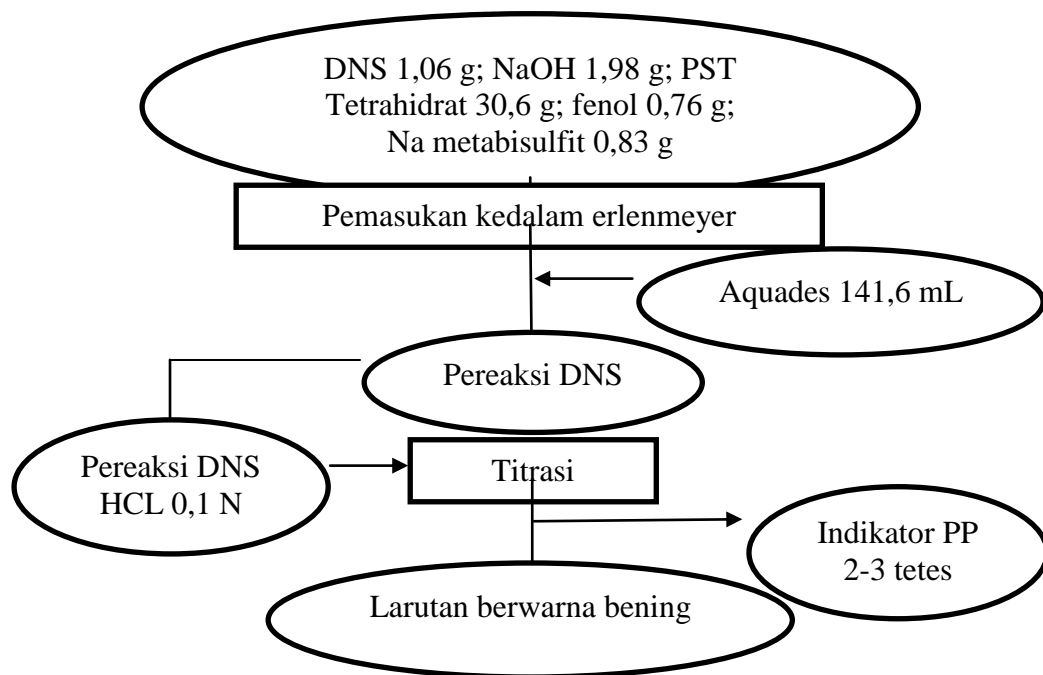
DNS 1,06 g; NaOH 1,98 g; PST Tetrahidrat 30,6 g; fenol 0,76 g; Na metabisulfit 0,83 g

Pemasukan kedalam erlenmeyer

Aquades 141,6 mL

Pereaksi DNS

Pereaksi DNS HCL 0,1 N

Titrasi

Indikator PP 2-3 tetes

Larutan berwarna bening